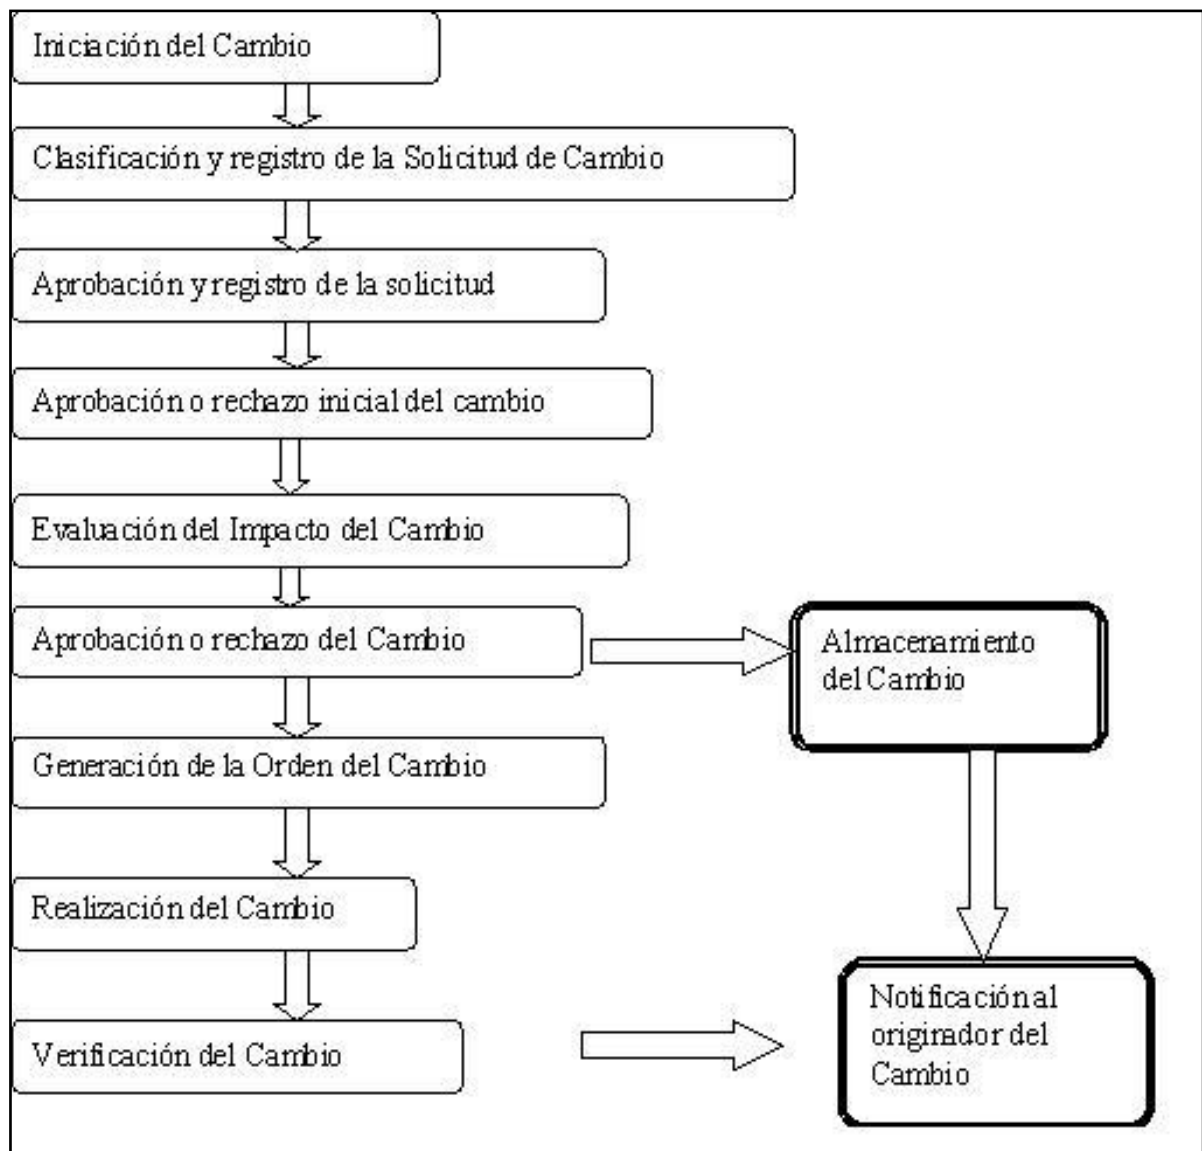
Iniciación del Cambio

Clasificación y registro de la Solicitud de Cambio

Aprobación y registro de la solicitud

Aprobación o rechazo inicial del cambio

Evaluación del Impacto del Cambio

Aprobación o rechazo del Cambio

Almacenamiento del Cambio

Generación de la Orden del Cambio

Realización del Cambio

Verificación del Cambio

Notificación al originador del Cambio